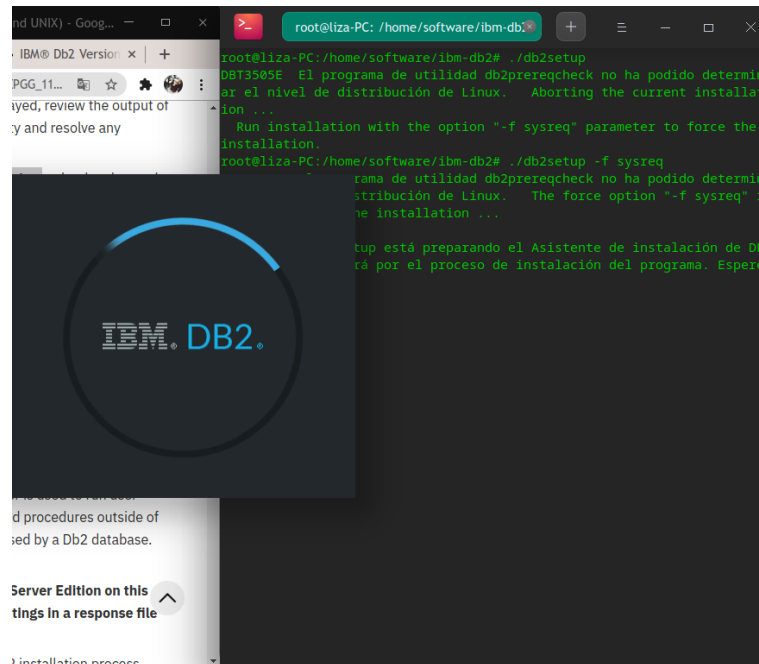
nd UNIX) - Goog...

IBM® Db2 Version

PGG_11...

ayed, review the output of
y and resolve any

d procedures outside of
sed by a Db2 database.

Server Edition on this
tings in a response file

root@liza-PC: /home/software/ibm-db2

root@liza-PC:/home/software/ibm-db2# ./db2setup
DBT3505E El programa de utilidad db2prereqcheck no ha podido determin ar el nivel de distribución de Linux. Aborting the current installat ion ...
Run installation with the option "-f sysreq" parameter to force the installation.
root@liza-PC:/home/software/ibm-db2# ./db2setup -f sysreq
rama de utilidad db2prereqcheck no ha podido determin
stribución de Linux. The force option "-f sysreq"
he installation ...

tup está preparando el Asistente de instalación de DB
rá por el proceso de instalación del programa. Espere

IBM. DB2.